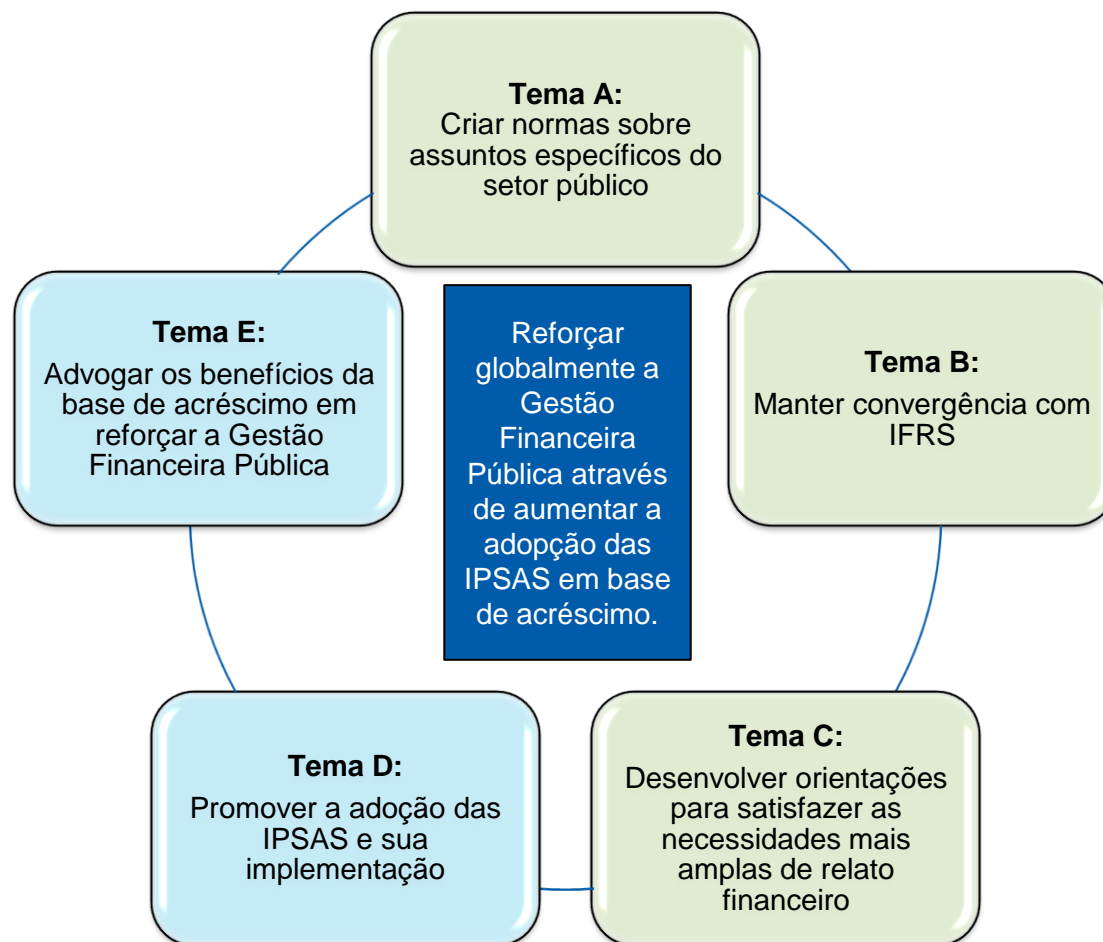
**Tema A:**
Criar normas sobre assuntos específicos do setor público

Reforçar globalmente a Gestão Financeira Pública através de aumentar a adopção das IPSAS em base de acréscimo.

**Tema B:**
Manter convergência com IFRS

**Tema C:**
Desenvolver orientações para satisfazer as necessidades mais amplas de relato financeiro

**Tema D:**
Promover a adoção das IPSAS e sua implementação

**Tema E:**
Advogar os benefícios da base de acréscimo em reforçar a Gestão Financeira Pública